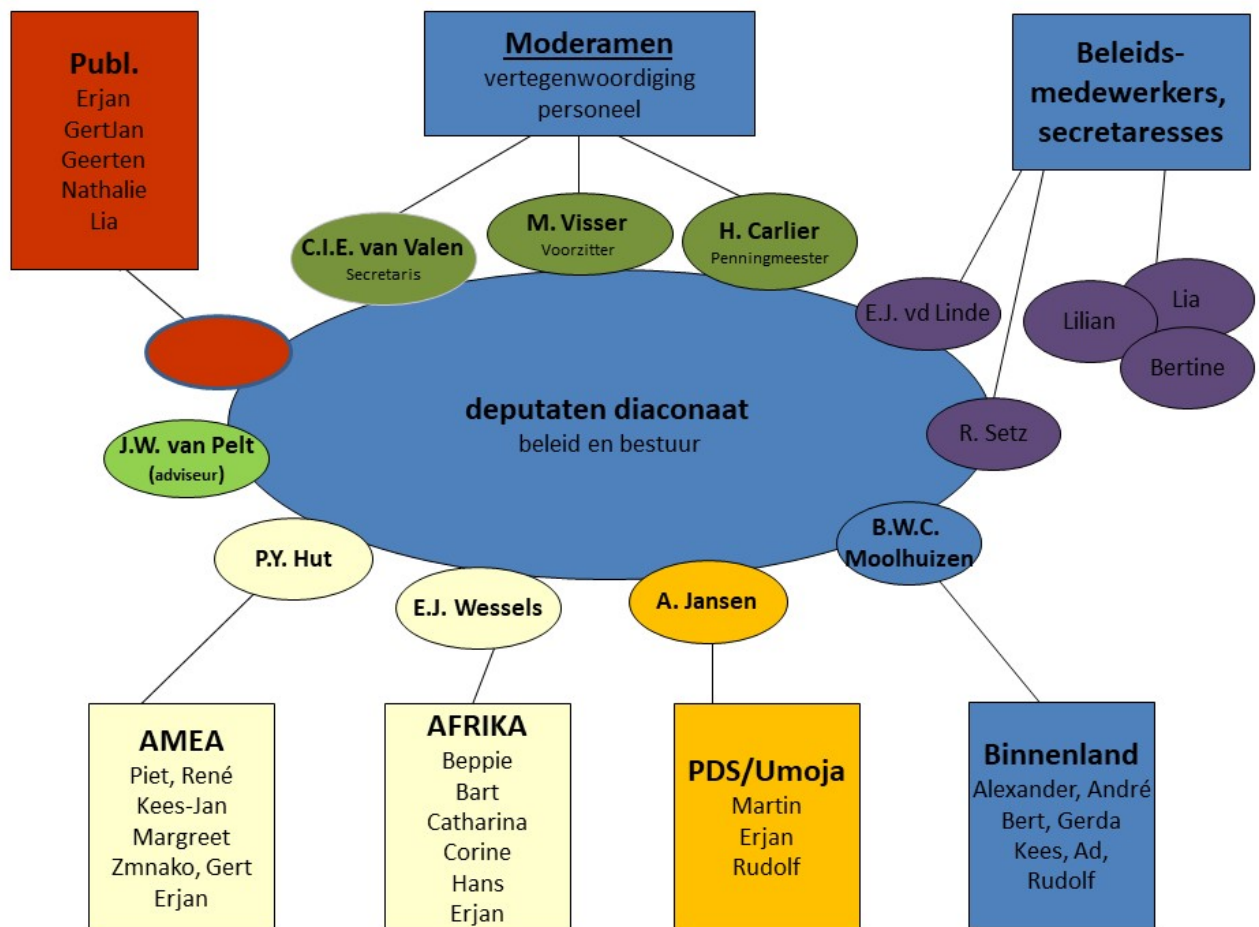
Publ.
Erjan
GertJan
Geerten
Nathalie
Lia

Moderamen
vertegenwoordiging personeel

Beleids-medewerkers, secretaresses

C.I.E. van Valen
Secretaris

M. Visser
Voorzitter

H. Carlier
Penningmeester

E.J. vd Linde

Lilian

Lia

Bertine

deputaten diaconaat
beleid en bestuur

R. Setz

J.W. van Pelt
(adviseur)

B.W.C. Moolhuizen

P.Y. Hut

E.J. Wessels

A. Jansen

AMEA
Piet, René
Kees-Jan
Margreet
Zmnako, Gert
Erjan

AFRIKA
Beppie
Bart
Catharina
Corine
Hans
Erjan

PDS/Umoja
Martin
Erjan
Rudolf

Binnenland
Alexander, André
Bert, Gerda
Kees, Ad,
Rudolf